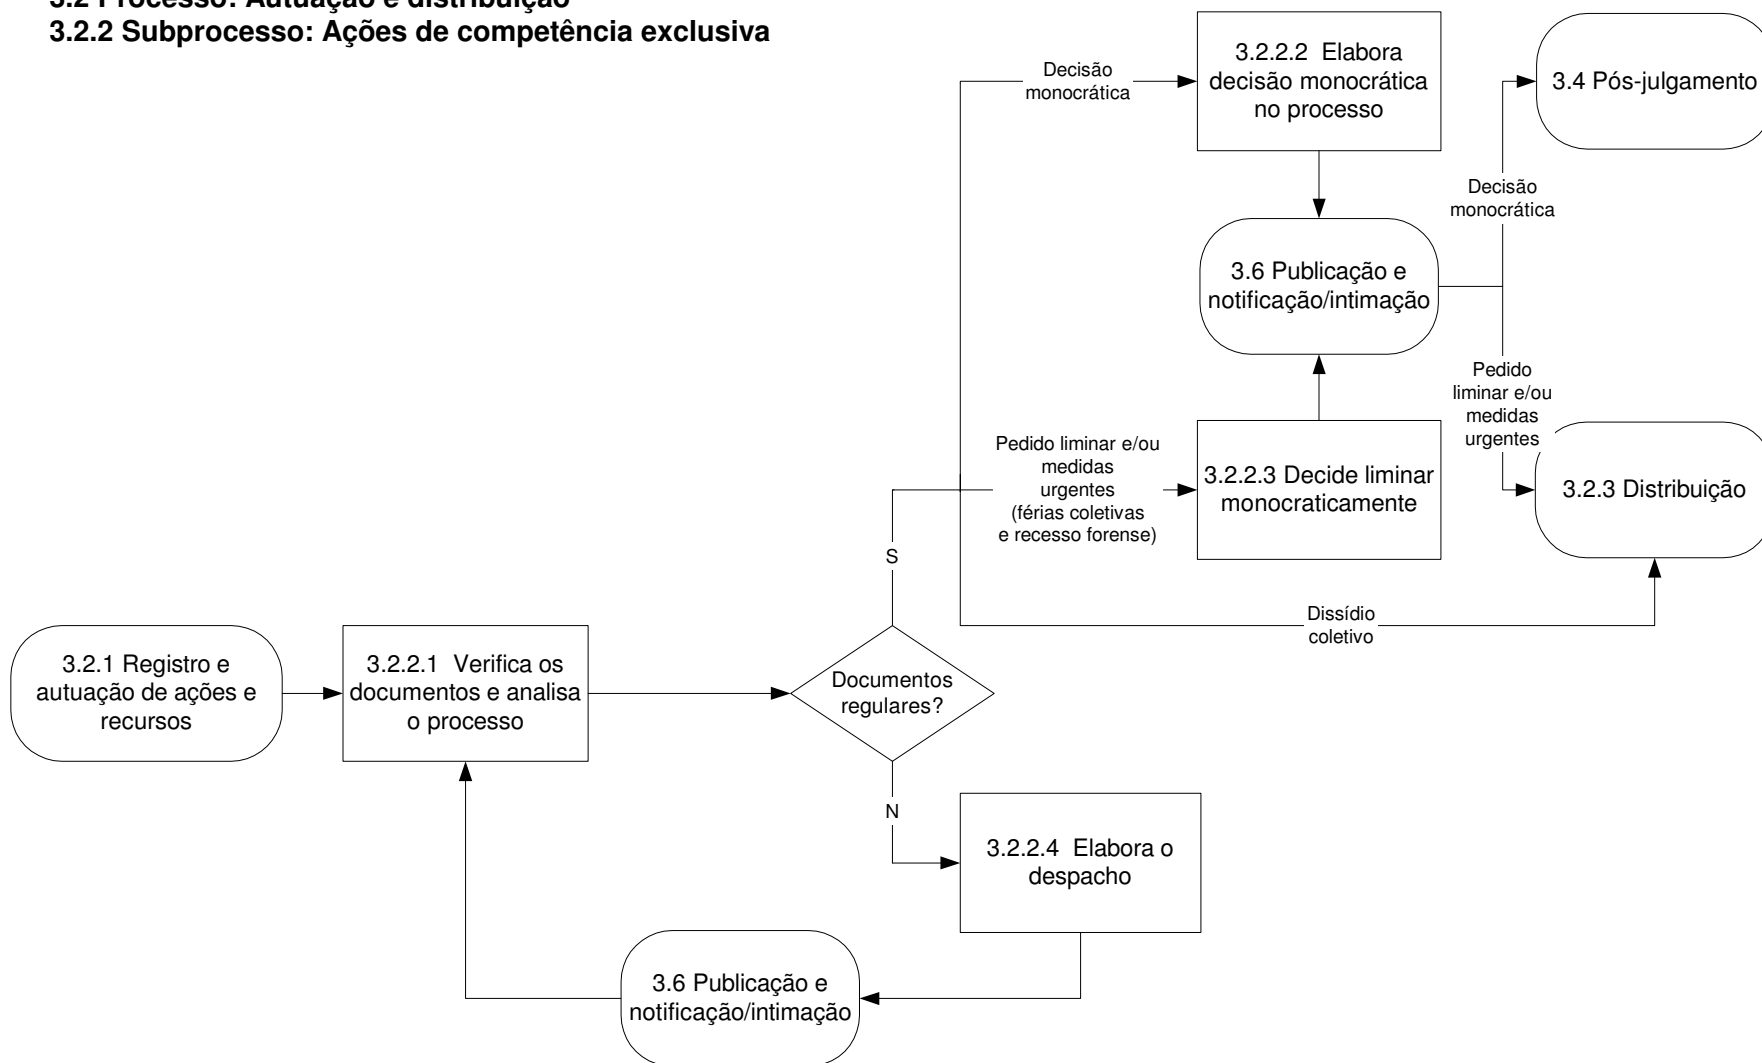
3.2 Processo: Autuação e distribuição
3.2.2 Subprocesso: Ações de competência exclusiva

3.2.1 Registro e autuação de ações e recursos

3.2.2.1 Verifica os documentos e analisa o processo

Documentos regulares?

S

N

Decisão monocrática

3.2.2.2 Elabora decisão monocrática no processo

3.6 Publicação e notificação/intimação

Decisão monocrática

3.4 Pós-julgamento

Pedido liminar e/ou medidas urgentes

3.2.3 Distribuição

Pedido liminar e/ou medidas urgentes (férias coletivas e recesso forense)

3.2.2.3 Decide liminar monocraticamente

Dissídio coletivo

3.2.2.4 Elabora o despacho

3.6 Publicação e notificação/intimação